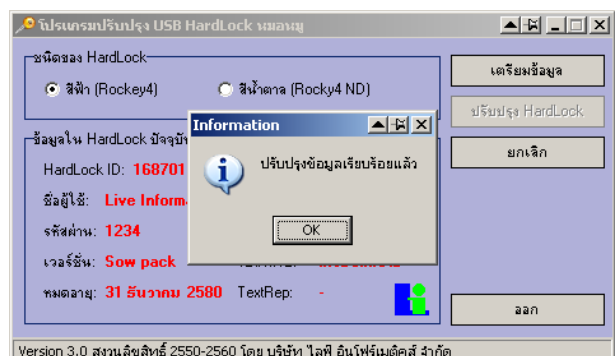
โปรแกรมปรับปรุง USB HardLock หมอนมู

ชนิดของ HardLock
สีฟ้า (Rockey4)
สีน้ำตาล (Rocky4 ND)

ข้อมูลใน HardLock ปัจจุบั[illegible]
HardLock ID: 168701
ชื่อผู้ใช้: Live Informa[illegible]
รหัสผ่าน: 1234
เวอร์ชั่น: Sow pack
หมดอายุ: 31 ธันวาคม 2580
TextRep: -

เตรียมข้อมูล
ปรับปรุง HardLock
ยกเลิก
ออก

Information
ปรับปรุงข้อมูลเรียบร้อยแล้ว
OK

Version 3.0 สงวนลิขสิทธิ์ 2550-2560 โดย บริษัท ไลฟ์ อินโฟร์เมติคส์ จำกัด